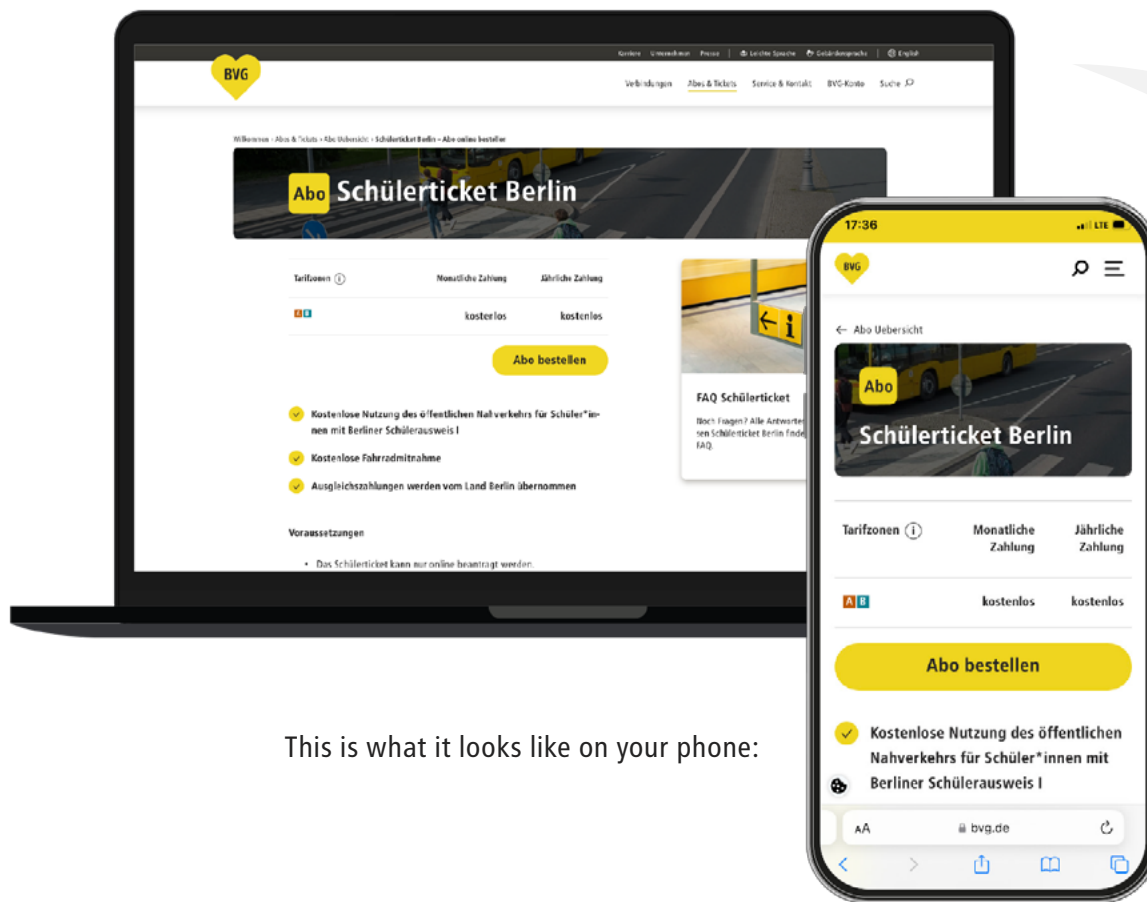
Karriere Unternehmen Presse Leichte Sprache Gebärdensprache English

BVG

Verbindungen Abos & Tickets Service & Kontakt BVG-Konto Suche

Willkommen › Abos & Tickets › Abo Uebersicht › Schülerticket Berlin – Abo online bestellen

Abo Schülerticket Berlin

| Tarifzonen | Monatliche Zahlung | Jährliche Zahlung |
|---|---|---|
| A B | kostenlos | kostenlos |

Abo bestellen

Kostenlose Nutzung des öffentlichen Nahverkehrs für Schüler*innen mit Berliner Schülerausweis I

Kostenlose Fahrradmitnahme

Ausgleichszahlungen werden vom Land Berlin übernommen

Voraussetzungen

• Das Schülerticket kann nur online beantragt werden.

FAQ Schülerticket

Noch Fragen? Alle Antworten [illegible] sen Schülerticket Berlin finde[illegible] FAQ.

This is what it looks like on your phone:

17:36 LTE

BVG

← Abo Uebersicht

Abo Schülerticket Berlin

| Tarifzonen | Monatliche Zahlung | Jährliche Zahlung |
|---|---|---|
| A B | kostenlos | kostenlos |

Abo bestellen

Kostenlose Nutzung des öffentlichen Nahverkehrs für Schüler*innen mit Berliner Schülerausweis I

AA bvg.de